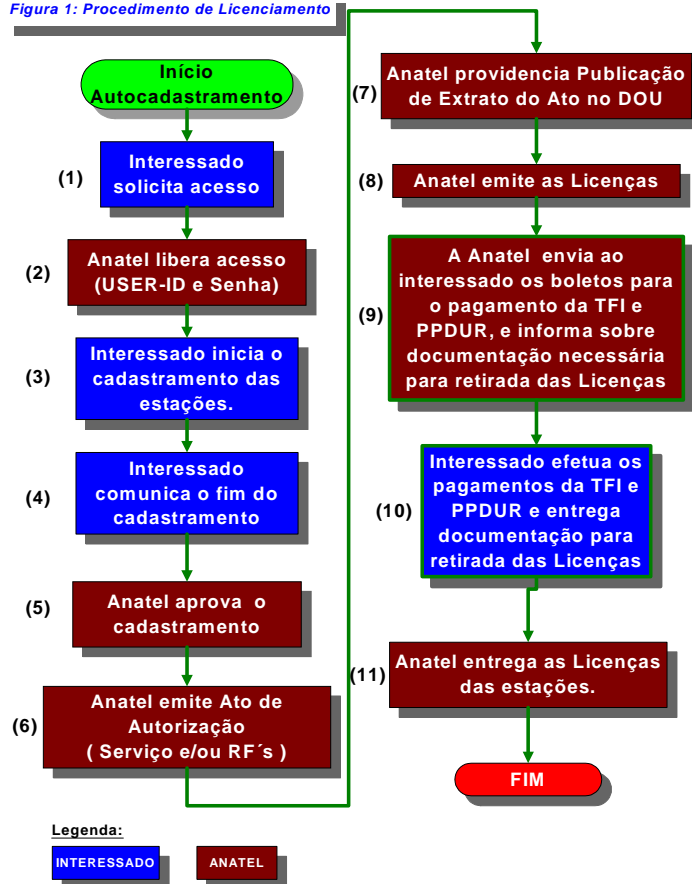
Figura 1: Procedimento de Licenciamento

Início Autocadastramento

(1) Interessado solicita acesso

(2) Anatel libera acesso (USER-ID e Senha)

(3) Interessado inicia o cadastramento das estações.

(4) Interessado comunica o fim do cadastramento

(5) Anatel aprova o cadastramento

(6) Anatel emite Ato de Autorização ( Serviço e/ou RF´s )

(7) Anatel providencia Publicação de Extrato do Ato no DOU

(8) Anatel emite as Licenças

(9) A Anatel envia ao interessado os boletos para o pagamento da TFI e PPDUR, e informa sobre documentação necessária para retirada das Licenças

(10) Interessado efetua os pagamentos da TFI e PPDUR e entrega documentação para retirada das Licenças

(11) Anatel entrega as Licenças das estações.

FIM

Legenda:

INTERESSADO

ANATEL